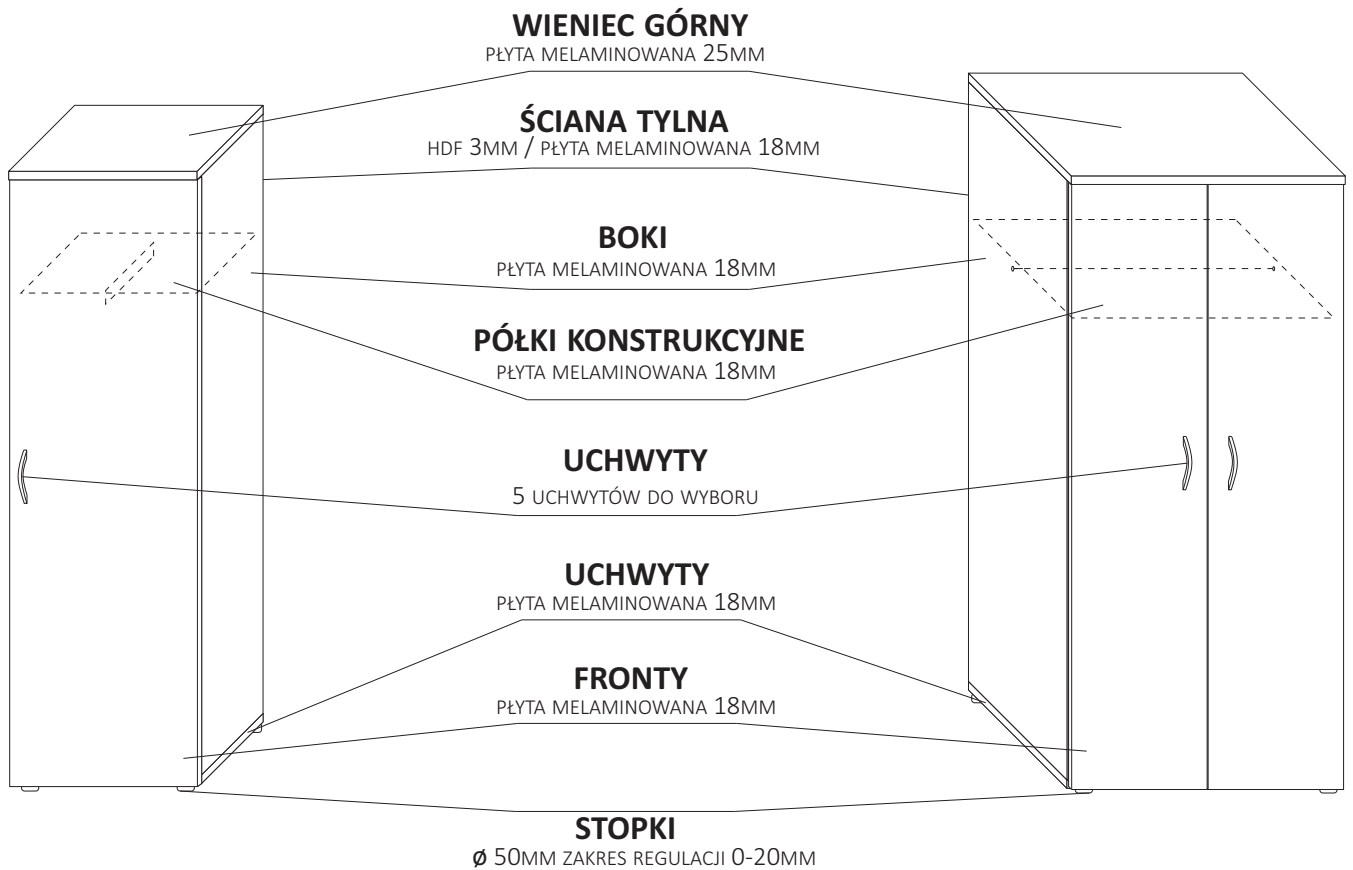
WIENIEC GÓRNY
PŁYTA MELAMINOWANA 25MM

ŚCIANA TYLNA
HDF 3MM / PŁYTA MELAMINOWANA 18MM

BOKI
PŁYTA MELAMINOWANA 18MM

PÓŁKI KONSTRUKCYJNE
PŁYTA MELAMINOWANA 18MM

UCHWYTY
5 UCHWYTÓW DO WYBORU

UCHWYTY
PŁYTA MELAMINOWANA 18MM

FRONTY
PŁYTA MELAMINOWANA 18MM

STOPKI
ø 50MM ZAKRES REGULACJI 0-20MM